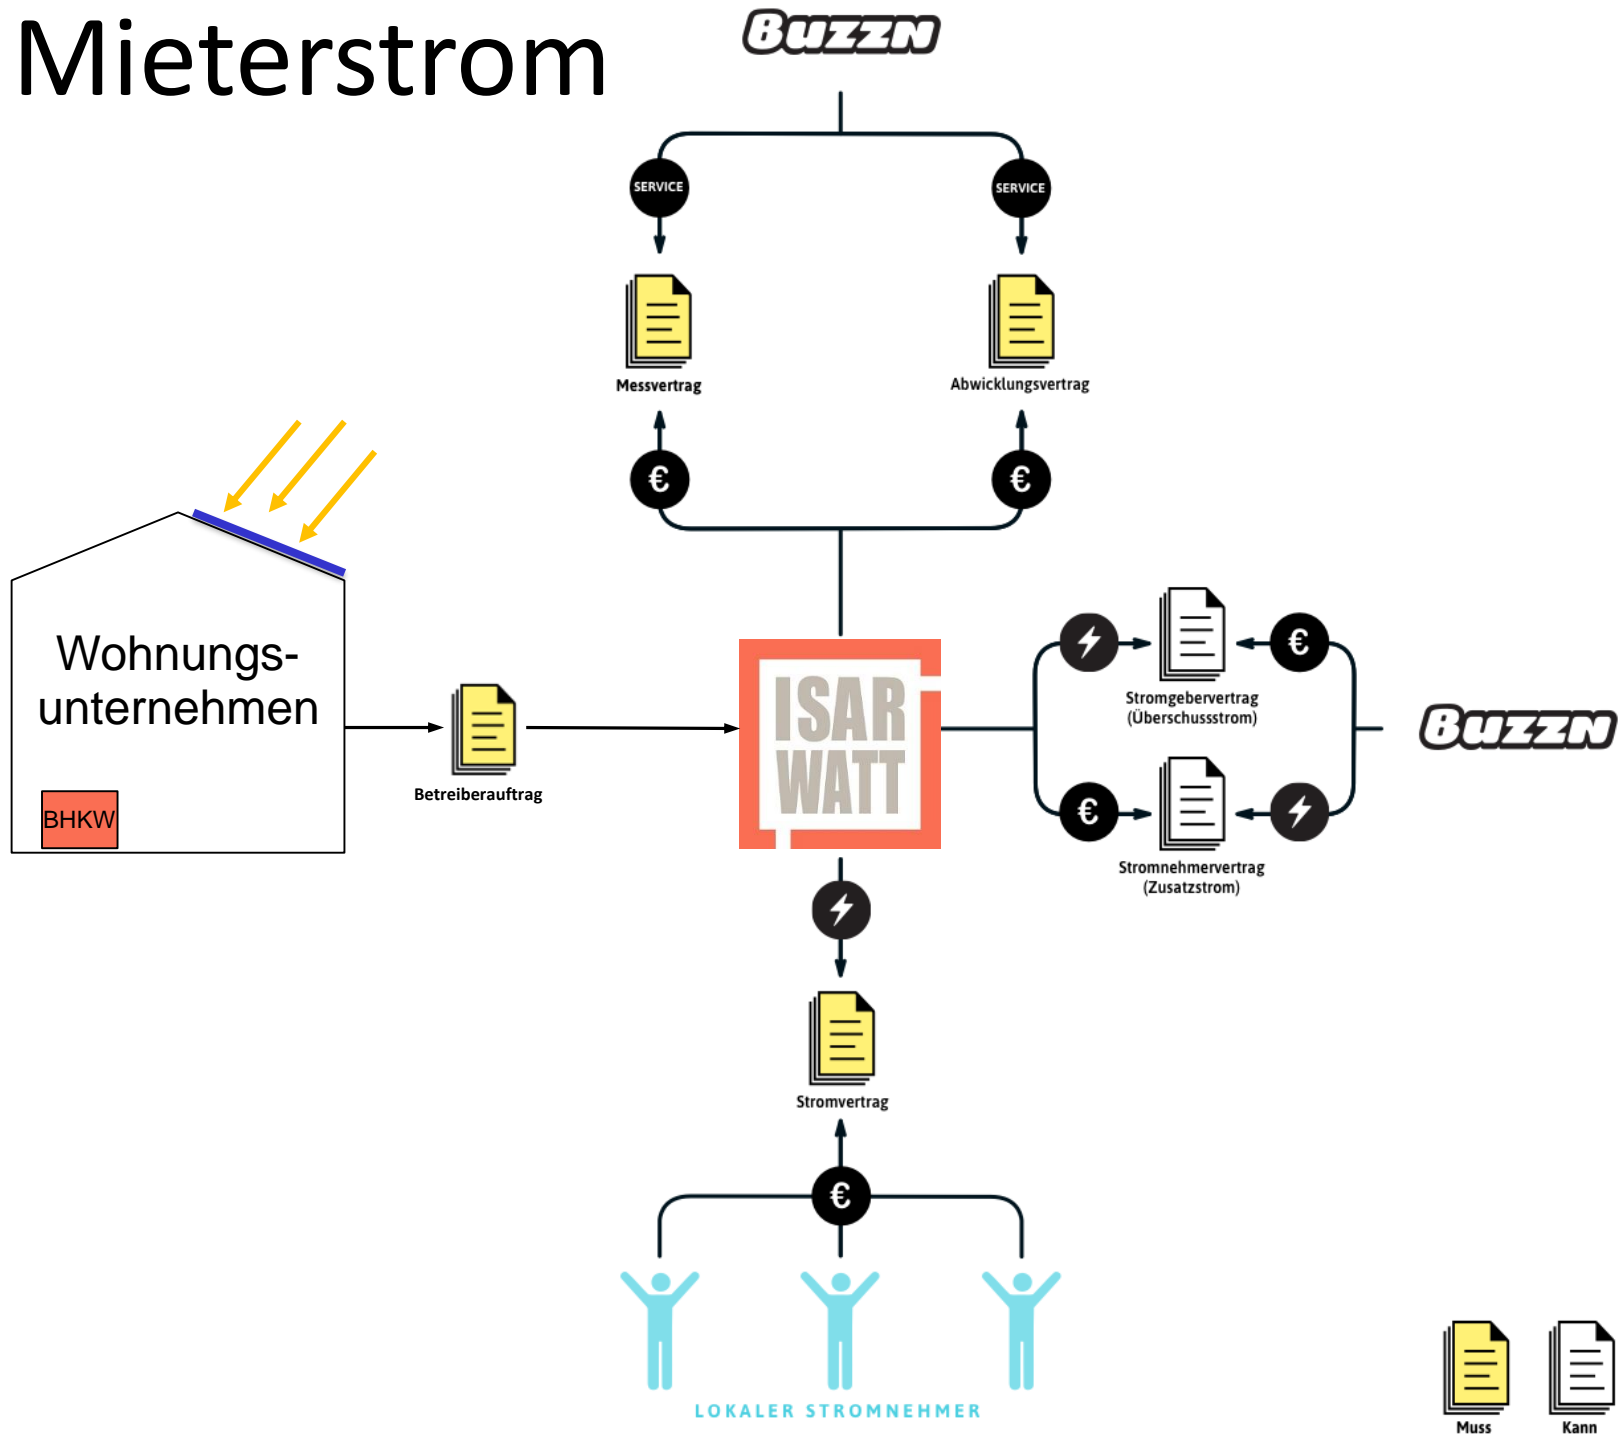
Mieterstrom

BUZZN

SERVICE

SERVICE

Messvertrag

Abwicklungsvertrag

€

€

Wohnungs-unternehmen

BHKW

Betreiberauftrag

ISAR WATT

€

Stromgebervertrag (Überschussstrom)

€

Stromnehmervertrag (Zusatzstrom)

BUZZN

Stromvertrag

€

LOKALER STROMNEHMER

Muss

Kann